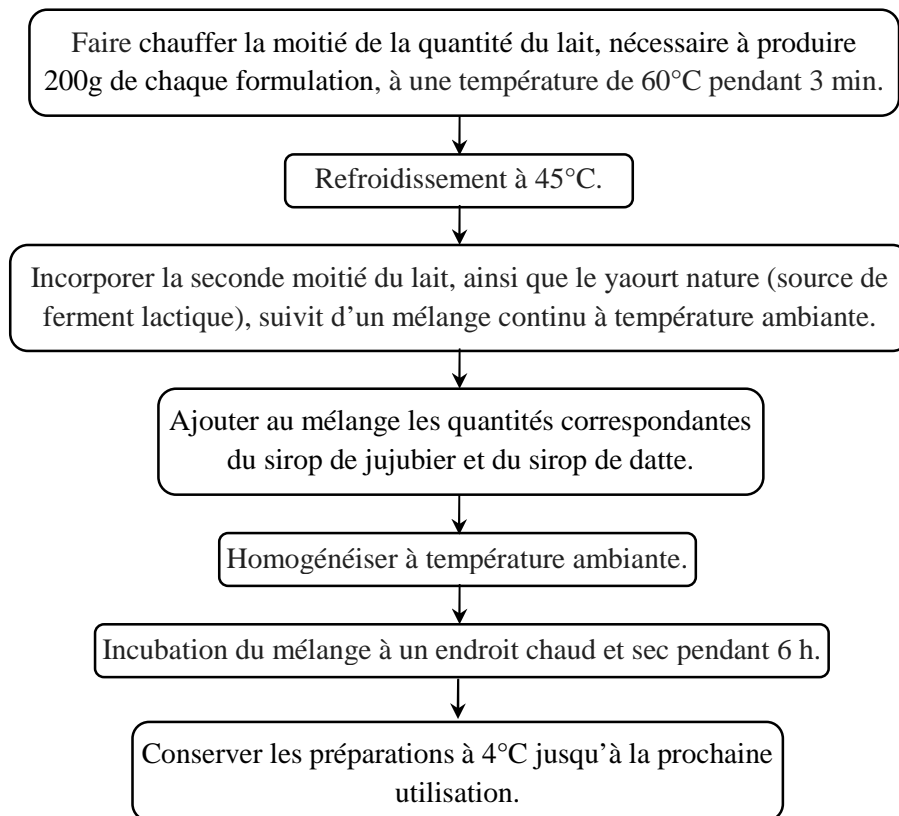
Faire chauffer la moitié de la quantité du lait, nécessaire à produire 200g de chaque formulation, à une température de 60°C pendant 3 min.

Refroidissement à 45°C.

Incorporer la seconde moitié du lait, ainsi que le yaourt nature (source de ferment lactique), suivit d’un mélange continu à température ambiante.

Ajouter au mélange les quantités correspondantes du sirop de jujubier et du sirop de datte.

Homogénéiser à température ambiante.

Incubation du mélange à un endroit chaud et sec pendant 6 h.

Conserver les préparations à 4°C jusqu’à la prochaine utilisation.